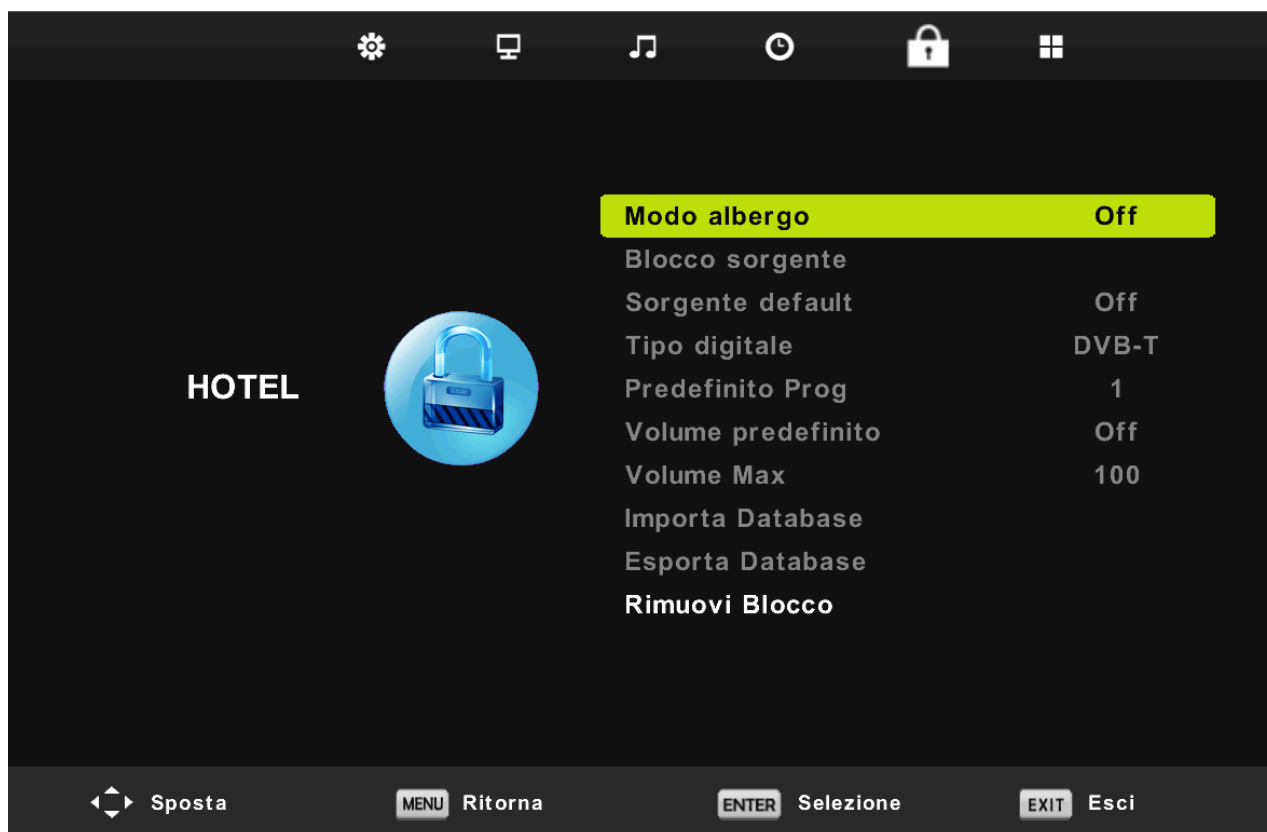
HOTEL

| | |
|---|---|
| Modo albergo | Off |
| Blocco sorgente | |
| Sorgente default | Off |
| Tipo digitale | DVB-T |
| Predefinito Prog | 1 |
| Volume predefinito | Off |
| Volume Max | 100 |
| Importa Database | |
| Esporta Database | |
| Rimuovi Blocco | |

Sposta MENU Ritorna ENTER Selezione EXIT Esci